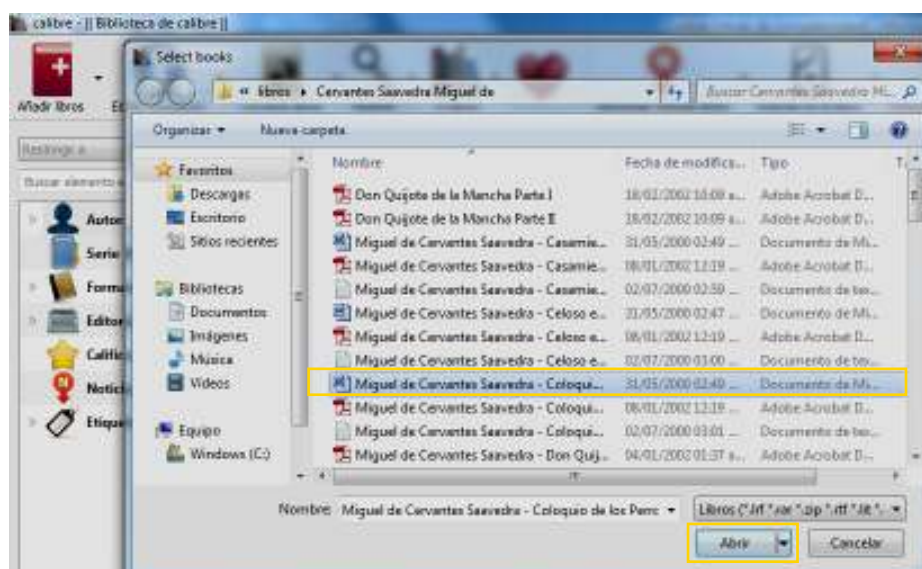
calibre - || Biblioteca de calibre ||

Añadir libros

Restringir a

Buscar elementos

Autor

Serie

Forma

Editor

Califi

Notici

Etique

Select books

« libros ▸ Cervantes Saavedra Miguel de

Buscar Cervantes Saavedra Mi...

Organizar ▾ Nueva carpeta

Favoritos
Descargas
Escritorio
Sitios recientes

Bibliotecas
Documentos
Imágenes
Música
Vídeos

Equipo
Windows (C:)

| Nombre | Fecha de modifica... | Tipo |
|---|---|---|
| Don Quijote de la Mancha Parte I | 18/02/2002 10:09 a... | Adobe Acrobat D... |
| Don Quijote de la Mancha Parte II | 18/02/2002 10:09 a... | Adobe Acrobat D... |
| Miguel de Cervantes Saavedra - Casamie... | 31/05/2000 02:49 ... | Documento de Mi... |
| Miguel de Cervantes Saavedra - Casamie... | 08/01/2002 12:19 ... | Adobe Acrobat D... |
| Miguel de Cervantes Saavedra - Casamie... | 02/07/2000 02:59 ... | Documento de te... |
| Miguel de Cervantes Saavedra - Celoso e... | 31/05/2000 02:47 ... | Documento de Mi... |
| Miguel de Cervantes Saavedra - Celoso e... | 08/01/2002 12:19 ... | Adobe Acrobat D... |
| Miguel de Cervantes Saavedra - Celoso e... | 02/07/2000 03:00 ... | Documento de te... |
| Miguel de Cervantes Saavedra - Coloqu... | 31/05/2000 02:40 ... | Documento de Mi... |
| Miguel de Cervantes Saavedra - Coloqui... | 08/01/2002 12:19 ... | Adobe Acrobat D... |
| Miguel de Cervantes Saavedra - Coloqui... | 02/07/2000 03:01 ... | Documento de te... |
| Miguel de Cervantes Saavedra - Don Quij... | 04/01/2002 01:37 a... | Adobe Acrobat D... |

Nombre: Miguel de Cervantes Saavedra - Coloquio de los Perrc ▾

Libros (*.lrf *.rar *.zip *.rtf *.lit *. ▾

Abrir

Cancelar